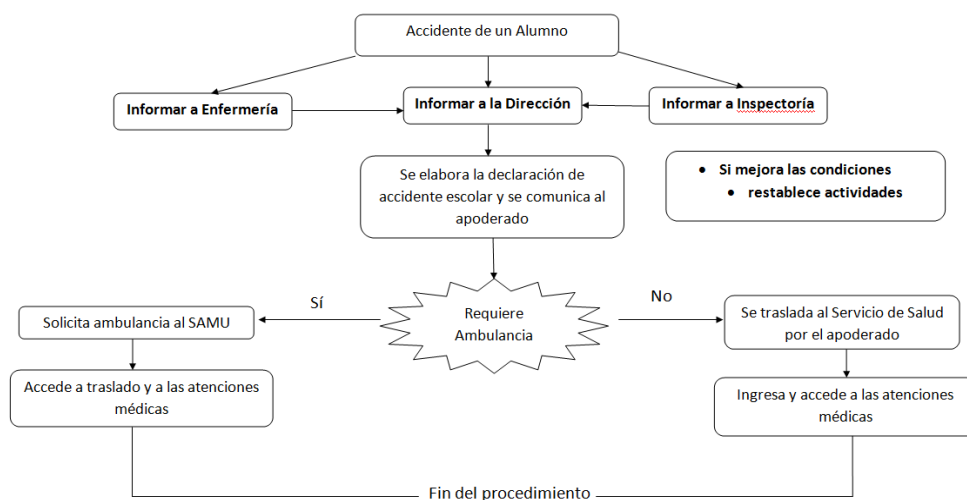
Accidente de un Alumno

Informar a Enfermería

Informar a la Dirección

Informar a Inspectoría

Se elabora la declaración de accidente escolar y se comunica al apoderado

- Si mejora las condiciones
- restablece actividades

Sí

Requiere Ambulancia

No

Solicita ambulancia al SAMU

Se traslada al Servicio de Salud por el apoderado

Accede a traslado y a las atenciones médicas

Ingresa y accede a las atenciones médicas

Fin del procedimiento